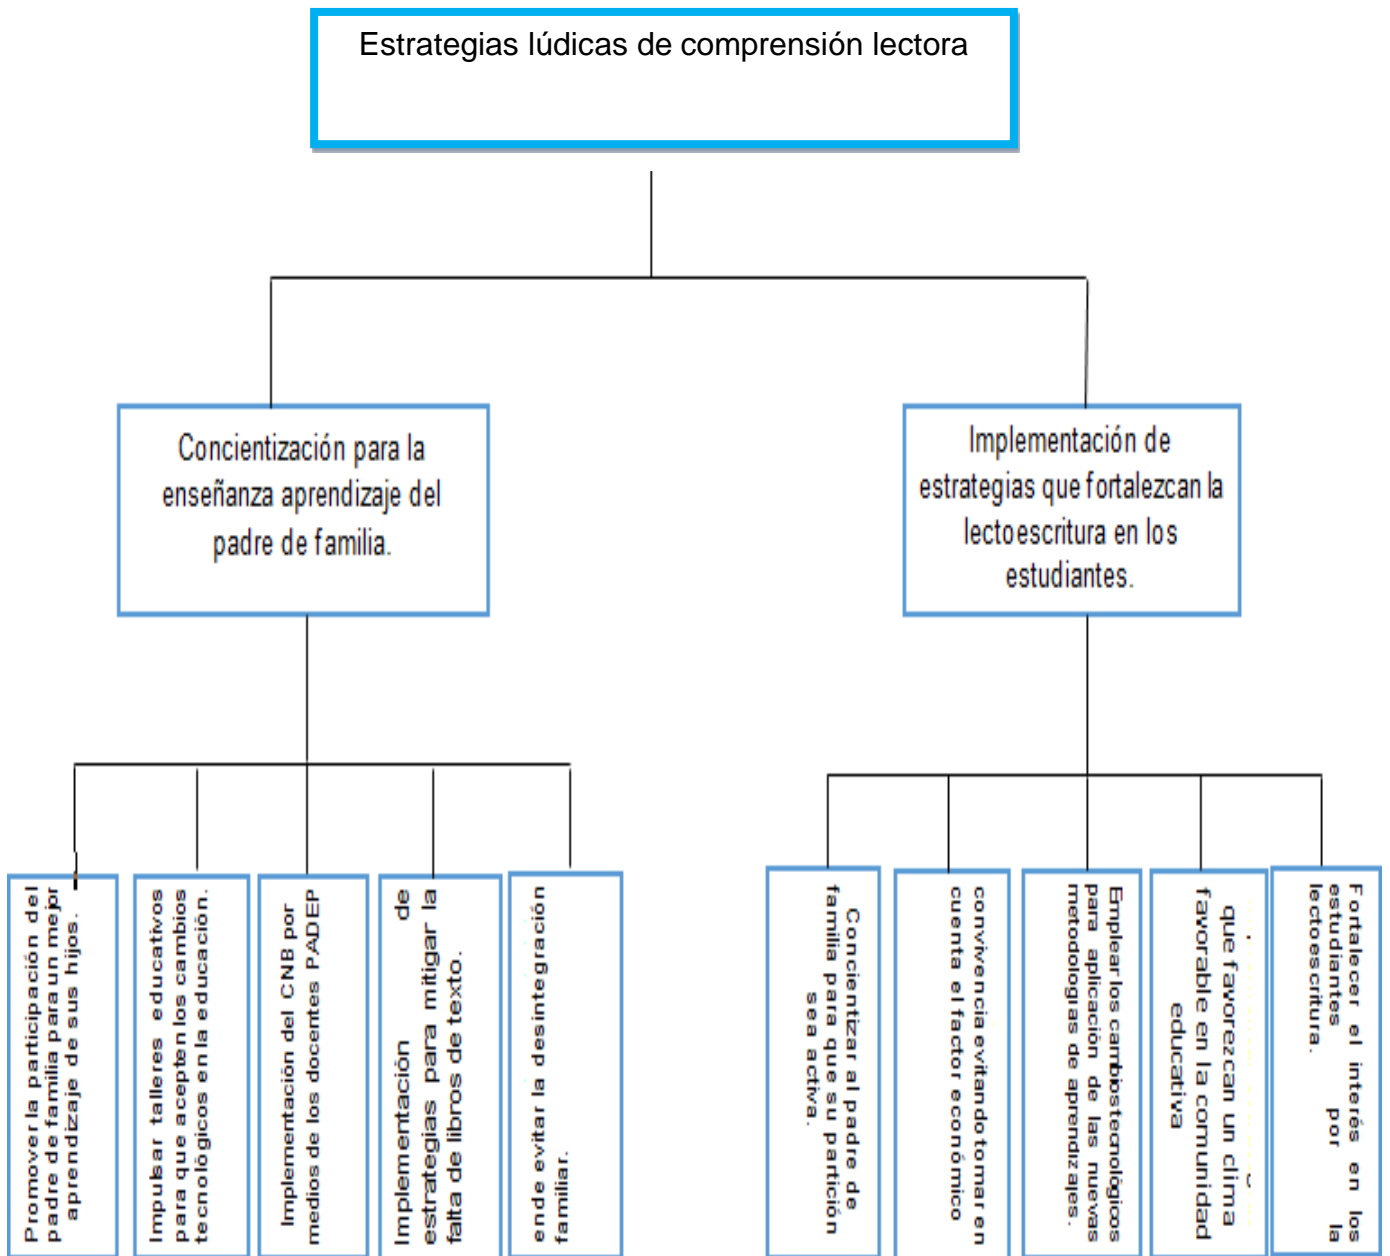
Estrategias lúdicas de comprensión lectora

Concientización para la enseñanza aprendizaje del padre de familia.

Implementación de estrategias que fortalezcan la lectoescritura en los estudiantes.

Promover la participación del padre de familia para un mejor aprendizaje de sus hijos.

Impulsar talleres educativos para que acepten los cambios tecnológicos en la educación.

Implementación del CNB por medios de los docentes PADEP

Implementación de estrategias para mitigar la falta de libros de texto.

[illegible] ende evitar la desintegración familiar.

Concientizar al padre de familia para que su partición sea activa.

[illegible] convivencia evitando tomar en cuenta el factor económico

Emplear los cambios tecnológicos para aplicación de las nuevas metodologías de aprendizajes.

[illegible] que favorezcan un clima favorable en la comunidad educativa

Fortalecer el interés en los estudiantes por la lectoescritura.